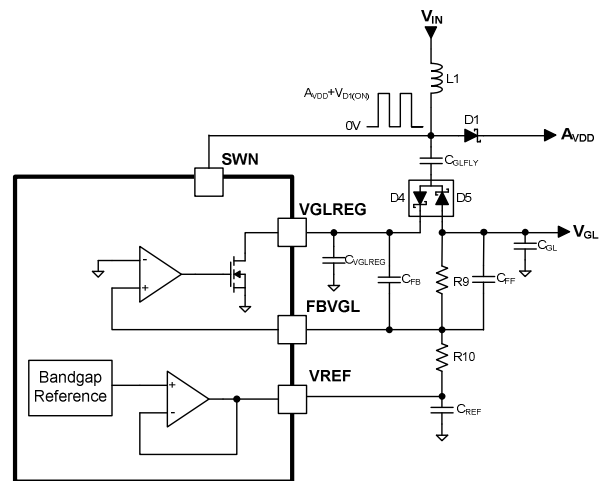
$V_{IN}$

L1

$A_{VDD}+V_{D1(ON)}$

0V

D1

$A_{VDD}$

SWN

$C_{GLFLY}$

D4

D5

VGLREG

$V_{GL}$

-

+

$C_{VGLREG}$

$C_{FB}$

R9

$C_{FF}$

$C_{GL}$

FBVGL

R10

Bandgap Reference

+

-

VREF

$C_{REF}$